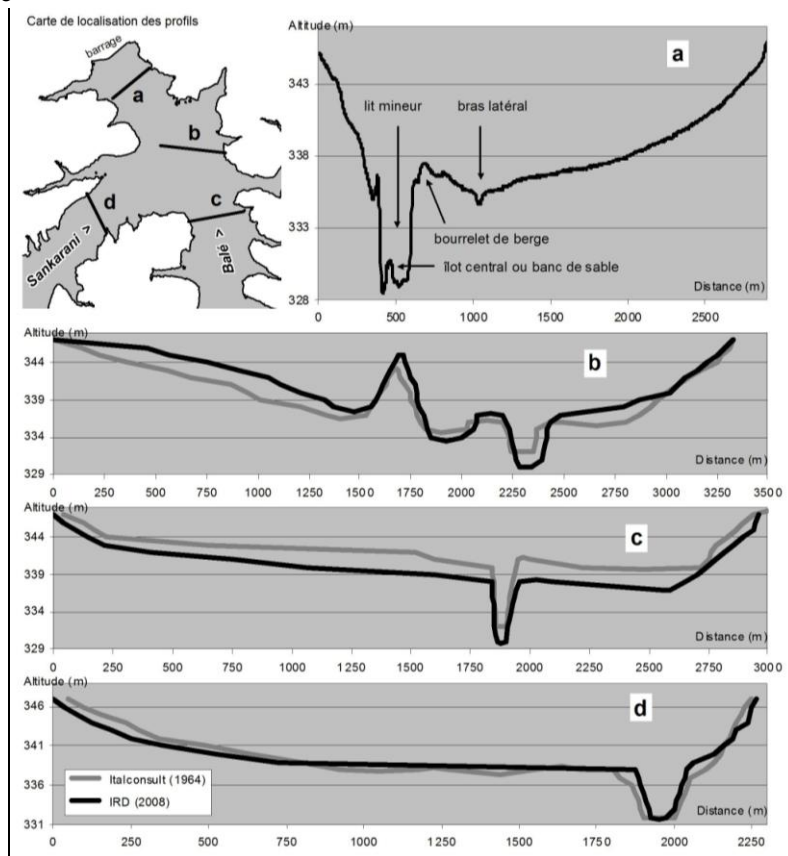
Carte de localisation des profils

barrage

a

b

c

d

Sankarani >

Balé >

Altitude (m)

a

343

338

333

328

lit mineur

bras latéral

bourrelet de berge

îlot central ou banc de sable

Distance (m)

0

500

1000

1500

2000

2500

Altitude (m)

b

344

339

334

329

Distance (m)

0 250 500 750 1000 1250 1500 1750 2000 2250 2500 2750 3000 3250 3500

Altitude (m)

c

344

339

334

329

Distance (m)

0 250 500 750 1000 1250 1500 1750 2000 2250 2500 2750 3000

Altitude (m)

d

346

341

336

331

Italconsult (1964)

IRD (2008)

Distance (m)

0 250 500 750 1000 1250 1500 1750 2000 2250